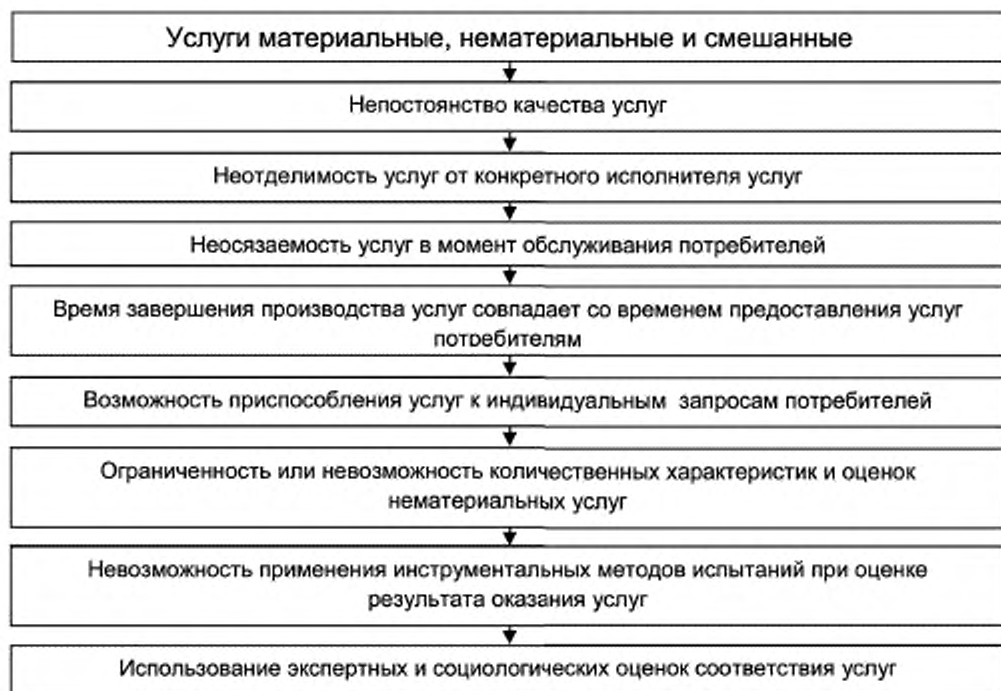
Услуги материальные, нематериальные и смешанные

Непостоянство качества услуг

Неотделимость услуг от конкретного исполнителя услуг

Неосязаемость услуг в момент обслуживания потребителей

Время завершения производства услуг совпадает со временем предоставления услуг потребителям

Возможность приспособления услуг к индивидуальным запросам потребителей

Ограниченность или невозможность количественных характеристик и оценок нематериальных услуг

Невозможность применения инструментальных методов испытаний при оценке результата оказания услуг

Использование экспертных и социологических оценок соответствия услуг